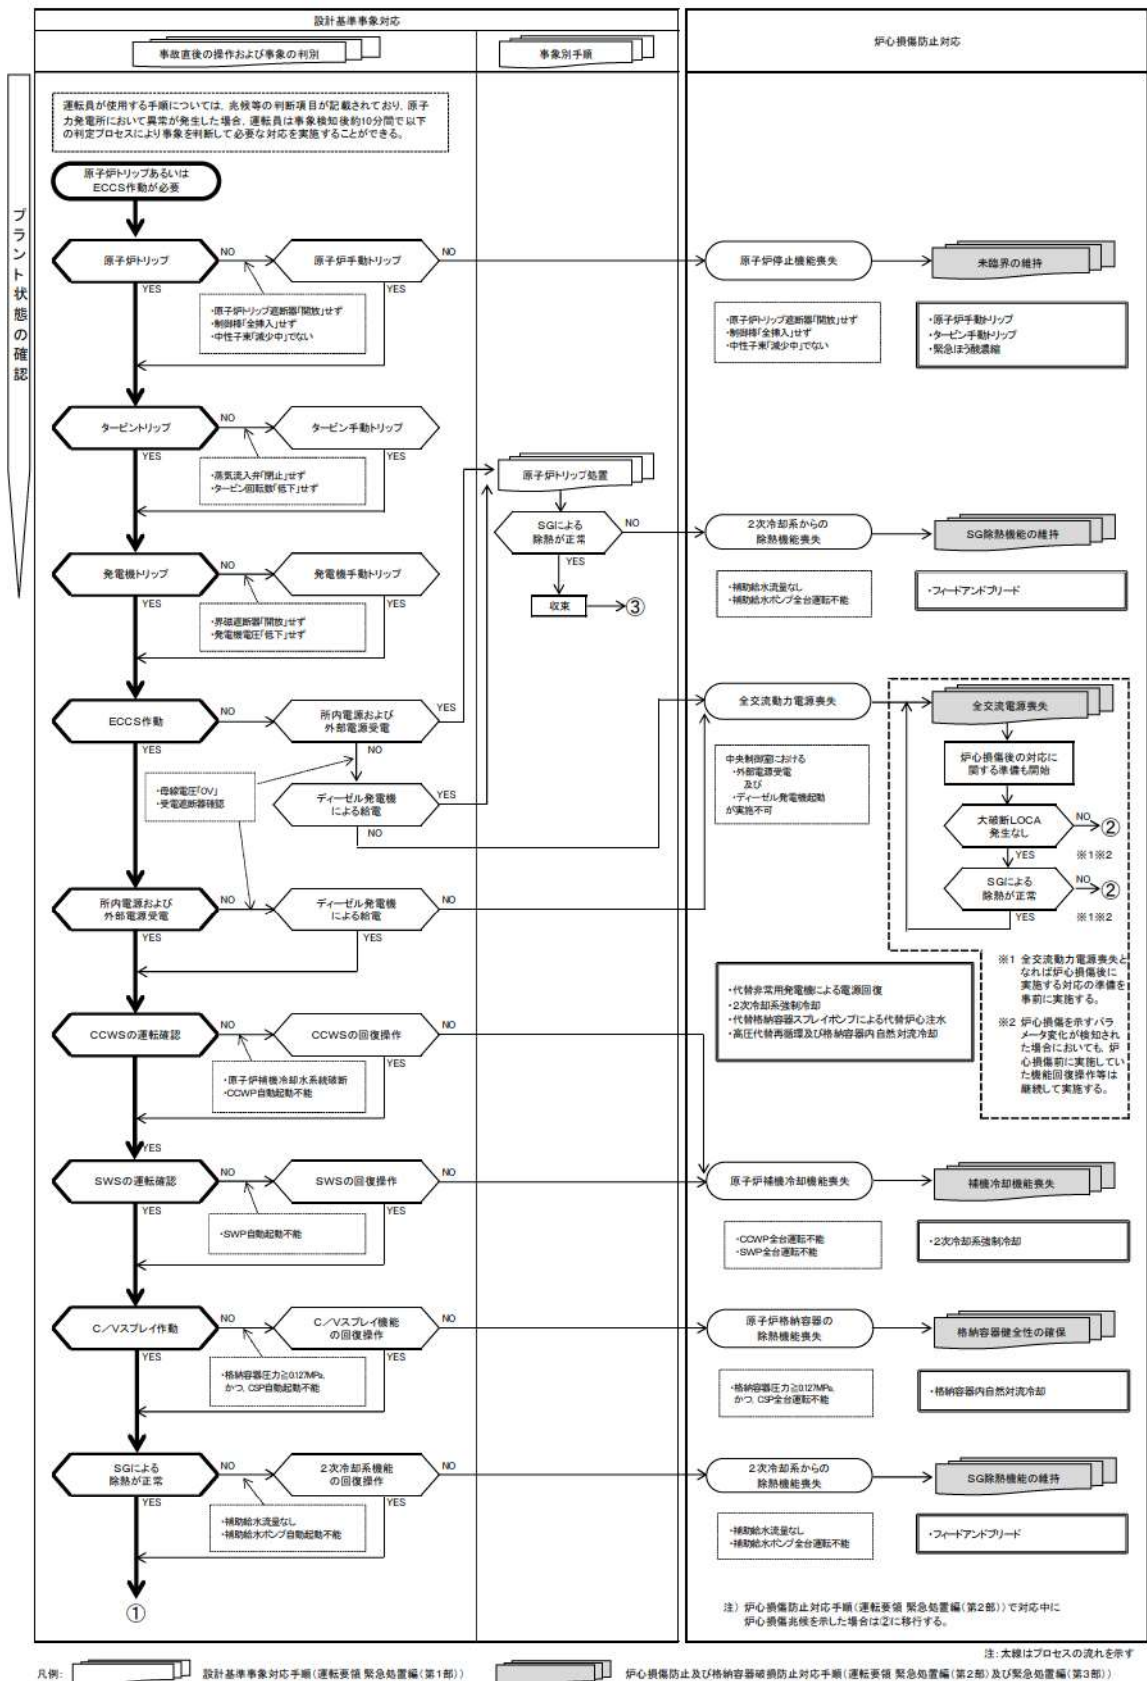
設計基準事象対応

事故直後の操作および事象の判別

事象別手順

炉心損傷防止対応

運転員が使用する手順については、兆候等の判断項目が記載されており、原子力発電所において異常が発生した場合、運転員は事象検知後約10分間で以下の判定プロセスにより事象を判断して必要な対応を実施することができる。

プラント状態の確認

原子炉トリップあるいはECCS作動が必要

原子炉トリップ
NO
原子炉手動トリップ
NO
YES
YES
・原子炉トリップ遮断器「開放」せず
・制御棒「全挿入」せず
・中性子束「減少中」でない

原子炉停止機能喪失
未臨界の維持
・原子炉トリップ遮断器「開放」せず
・制御棒「全挿入」せず
・中性子束「減少中」でない
・原子炉手動トリップ
・タービン手動トリップ
・緊急ほう酸濃縮

タービントリップ
NO
タービン手動トリップ
YES
YES
・蒸気流入弁「閉止」せず
・タービン回転数「低下」せず

原子炉トリップ処置
SGによる除熱が正常
NO
YES
収束
③

2次冷却系からの除熱機能喪失
SG除熱機能の維持
・補助給水流量なし
・補助給水ポンプ全台運転不能
・フィードアンドブリード

発電機トリップ
NO
発電機手動トリップ
YES
YES
・界磁遮断器「開放」せず
・発電機電圧「低下」せず

ECCS作動
NO
所内電源および外部電源受電
YES
NO
YES
・母線電圧「0V」
・受電遮断器確認
ディーゼル発電機による給電
YES
NO

全交流動力電源喪失
中央制御室における
・外部電源受電
及び
・ディーゼル発電機起動
が実施不可

全交流電源喪失
炉心損傷後の対応に関する準備も開始
大破断LOCA発生なし
NO
②
YES
※1※2
SGによる除熱が正常
NO
②
YES
※1※2

※1 全交流動力電源喪失となれば炉心損傷後に実施する対応の準備を事前に実施する。
※2 炉心損傷を示すパラメータ変化が検知された場合においても、炉心損傷前に実施していた機能回復操作等は継続して実施する。

所内電源および外部電源受電
NO
ディーゼル発電機による給電
NO
YES
YES

・代替非常用発電機による電源回復
・2次冷却系強制冷却
・代替格納容器スプレイポンプによる代替炉心注水
・高圧代替再循環及び格納容器内自然対流冷却

CCWSの運転確認
NO
CCWSの回復操作
NO
YES
YES
・原子炉補機冷却水系統破断
・CCWP自動起動不能

SWSの運転確認
NO
SWSの回復操作
NO
YES
YES
・SWP自動起動不能

原子炉補機冷却機能喪失
補機冷却機能喪失
・CCWP全台運転不能
・SWP全台運転不能
・2次冷却系強制冷却

C／Vスプレイ作動
NO
C／Vスプレイ機能の回復操作
NO
YES
YES
・格納容器圧力≧0.127MPa,
かつ、CSP自動起動不能

原子炉格納容器の除熱機能喪失
格納容器健全性の確保
・格納容器圧力≧0.127MPa,
かつ、CSP全台運転不能
・格納容器内自然対流冷却

SGによる除熱が正常
NO
2次冷却系機能の回復操作
NO
YES
YES
・補助給水流量なし
・補助給水ポンプ自動起動不能

2次冷却系からの除熱機能喪失
SG除熱機能の維持
・補助給水流量なし
・補助給水ポンプ全台運転不能
・フィードアンドブリード

①

注）炉心損傷防止対応手順（運転要領 緊急処置編（第2部））で対応中に炉心損傷兆候を示した場合は②に移行する。

注：太線はプロセスの流れを示す

凡例：
設計基準事象対応手順（運転要領 緊急処置編（第1部））
炉心損傷防止及び格納容器破損防止対応手順（運転要領 緊急処置編（第2部）及び緊急処置編（第3部））